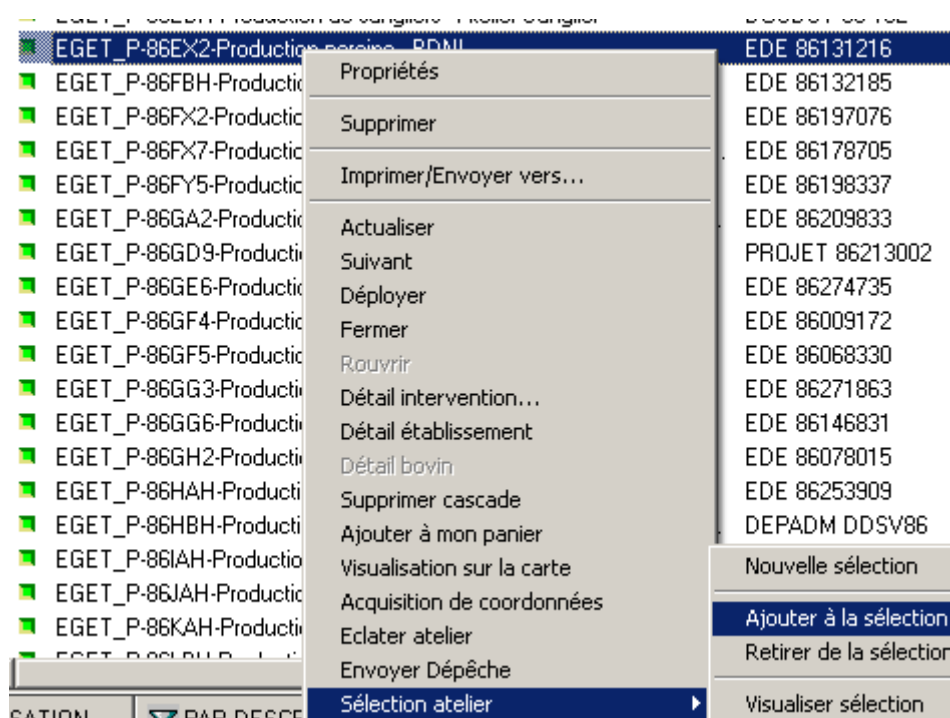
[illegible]
EGET_P-86EX2-Production porcine - BDNI	EDE 86131216
EGET_P-86FBH-Productio	EDE 86132185
EGET_P-86FX2-Productio	EDE 86197076
EGET_P-86FX7-Productio	EDE 86178705
EGET_P-86FY5-Productio	EDE 86198337
EGET_P-86GA2-Productio	EDE 86209833
EGET_P-86GD9-Productio	PROJET 86213002
EGET_P-86GE6-Productio	EDE 86274735
EGET_P-86GF4-Productio	EDE 86009172
EGET_P-86GF5-Productio	EDE 86068330
EGET_P-86GG3-Productio	EDE 86271863
EGET_P-86GG6-Productio	EDE 86146831
EGET_P-86GH2-Productio	EDE 86078015
EGET_P-86HAH-Producti	EDE 86253909
EGET_P-86HBH-Producti	DEPADM DDSV86
EGET_P-86IAH-Productio
EGET_P-86JAH-Productio
EGET_P-86KAH-Productio

Propriétés
Supprimer
Imprimer/Envoyer vers...
Actualiser
Suivant
Déployer
Fermer
Rouvrir
Détail intervention...
Détail établissement
Détail bovin
Supprimer cascade
Ajouter à mon panier
Visualisation sur la carte
Acquisition de coordonnées
Eclater atelier
Envoyer Dépêche
Sélection atelier

Nouvelle sélection
Ajouter à la sélection
Retirer de la sélection
Visualiser sélection

SATION
PAR DESCR